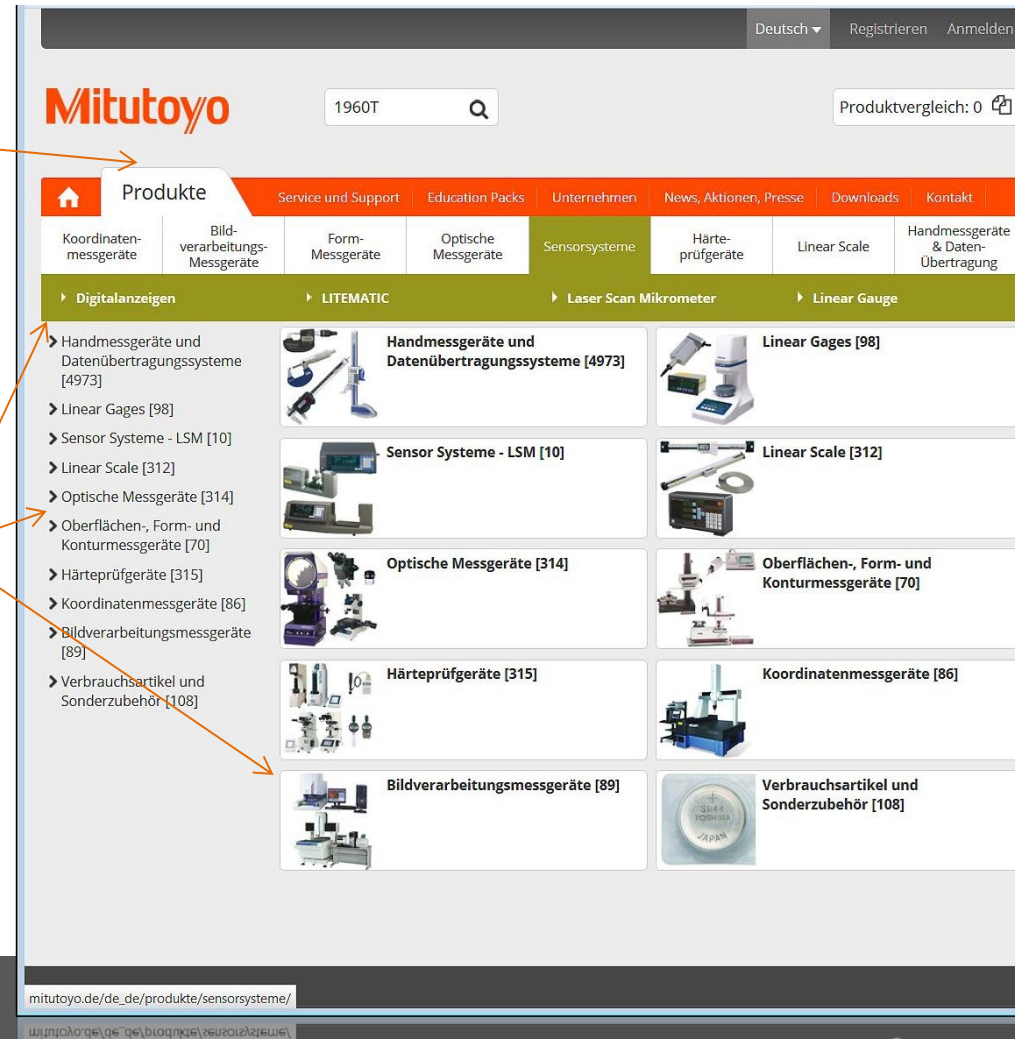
Deutsch ▾ Registrieren Anmelden

Mitutoyo

1960T

Produktvergleich: 0

Produkte

Service und Support | Education Packs | Unternehmen | News, Aktionen, Presse | Downloads | Kontakt

Koordinatenmessgeräte | Bildverarbeitungs-Messgeräte | Form-Messgeräte | Optische Messgeräte | Sensorsysteme | Härteprüfgeräte | Linear Scale | Handmessgeräte & Daten-Übertragung

Digitalanzeigen | LITEMATIC | Laser Scan Mikrometer | Linear Gauge

Handmessgeräte und Datenübertragungssysteme [4973]
Linear Gages [98]
Sensor Systeme - LSM [10]
Linear Scale [312]
Optische Messgeräte [314]
Oberflächen-, Form- und Konturmessgeräte [70]
Härteprüfgeräte [315]
Koordinatenmessgeräte [86]
Bildverarbeitungsmessgeräte [89]
Verbrauchsartikel und Sonderzubehör [108]

Handmessgeräte und Datenübertragungssysteme [4973]

Linear Gages [98]

Sensor Systeme - LSM [10]

Linear Scale [312]

Optische Messgeräte [314]

Oberflächen-, Form- und Konturmessgeräte [70]

Härteprüfgeräte [315]

Koordinatenmessgeräte [86]

Bildverarbeitungsmessgeräte [89]

Verbrauchsartikel und Sonderzubehör [108]

mitutoyo.de/de_de/produkte/sensorsysteme/